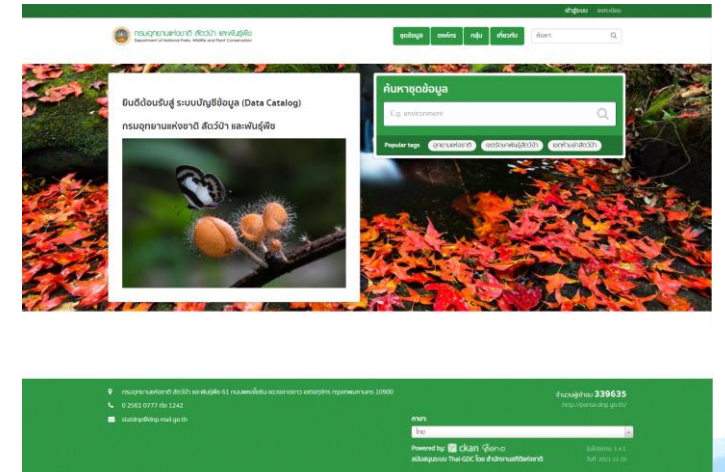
เข้าสู่ระบบ ลงทะเบียน

กรมอุทยานแห่งชาติ สัตว์ป่า และพันธุ์พืช
Department of National Parks, Wildlife and Plant Conservation

ชุดข้อมูล องค์กร กลุ่ม เกี่ยวกับ ค้นหา

ยินดีต้อนรับสู่ ระบบบัญชีข้อมูล (Data Catalog)

กรมอุทยานแห่งชาติ สัตว์ป่า และพันธุ์พืช

ค้นหาชุดข้อมูล

E.g. environment

Popular tags อุทยานแห่งชาติ ชุดข้อมูลพันธุ์สัตว์ป่า เขตห้ามล่าสัตว์ป่า

กรมอุทยานแห่งชาติ สัตว์ป่า และพันธุ์พืช 61 ถนนพหลโยธิน แขวงลาดยาว เขตจตุจักร กรุงเทพมหานคร 10900

0 2561 0777 ต่อ 1242

statdnp@dnp.mail.go.th

จำนวนผู้เข้าชม 339635

http://portal.dnp.go.th/

ภาษา

ไทย

Powered by: ckan Gen-o

สนับสนุนระบบ Thai-GDC โดย สำนักงานสถิติแห่งชาติ

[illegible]